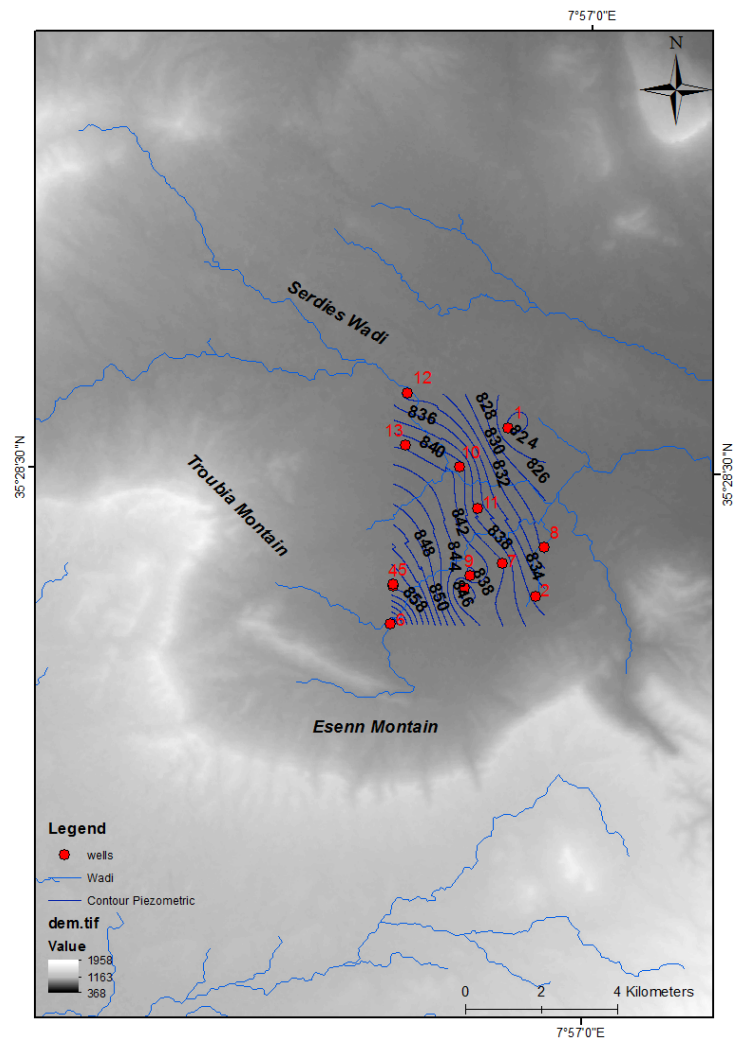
7°57'0"E

N

Serdies Wadi

Troubia Montain

12
836
828
1
824
13
840
830
10
832
826
11
842
838
8
848
844
9
838
7
834
15
846
2
858
850
6

Esenn Montain

35°28'30"N
35°28'30"N

Legend
wells
Wadi
Contour Piezometric
dem.tif
Value
1958
1163
368

0 2 4 Kilometers

7°57'0"E